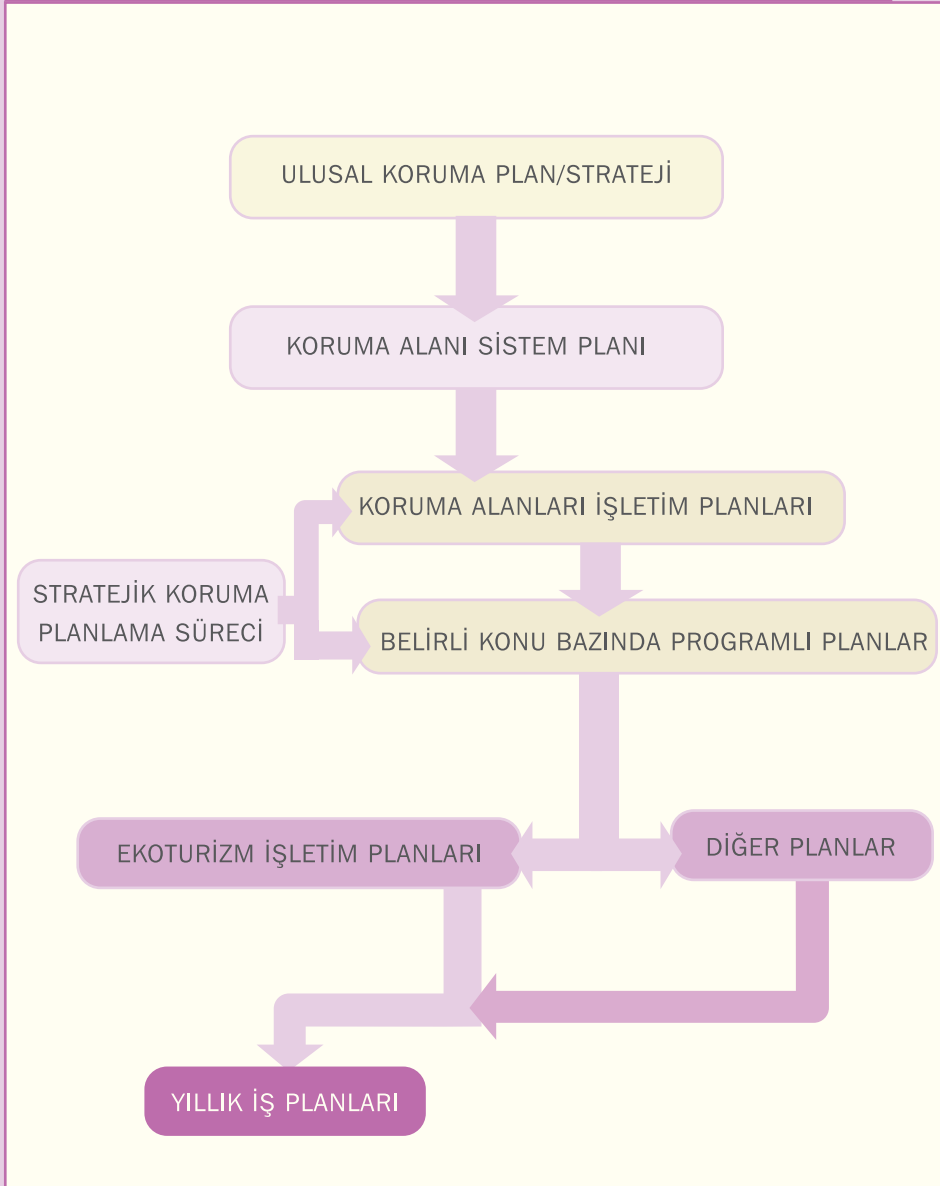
ULUSAL KORUMA PLAN/STRATEJİ

KORUMA ALANI SİSTEM PLANI

KORUMA ALANLARI İŞLETİM PLANLARI

STRATEJİK KORUMA PLANLAMA SÜRECİ

BELİRLİ KONU BAZINDA PROGRAMLI PLANLAR

EKOTURİZM İŞLETİM PLANLARI

DİĞER PLANLAR

YILLIK İŞ PLANLARI